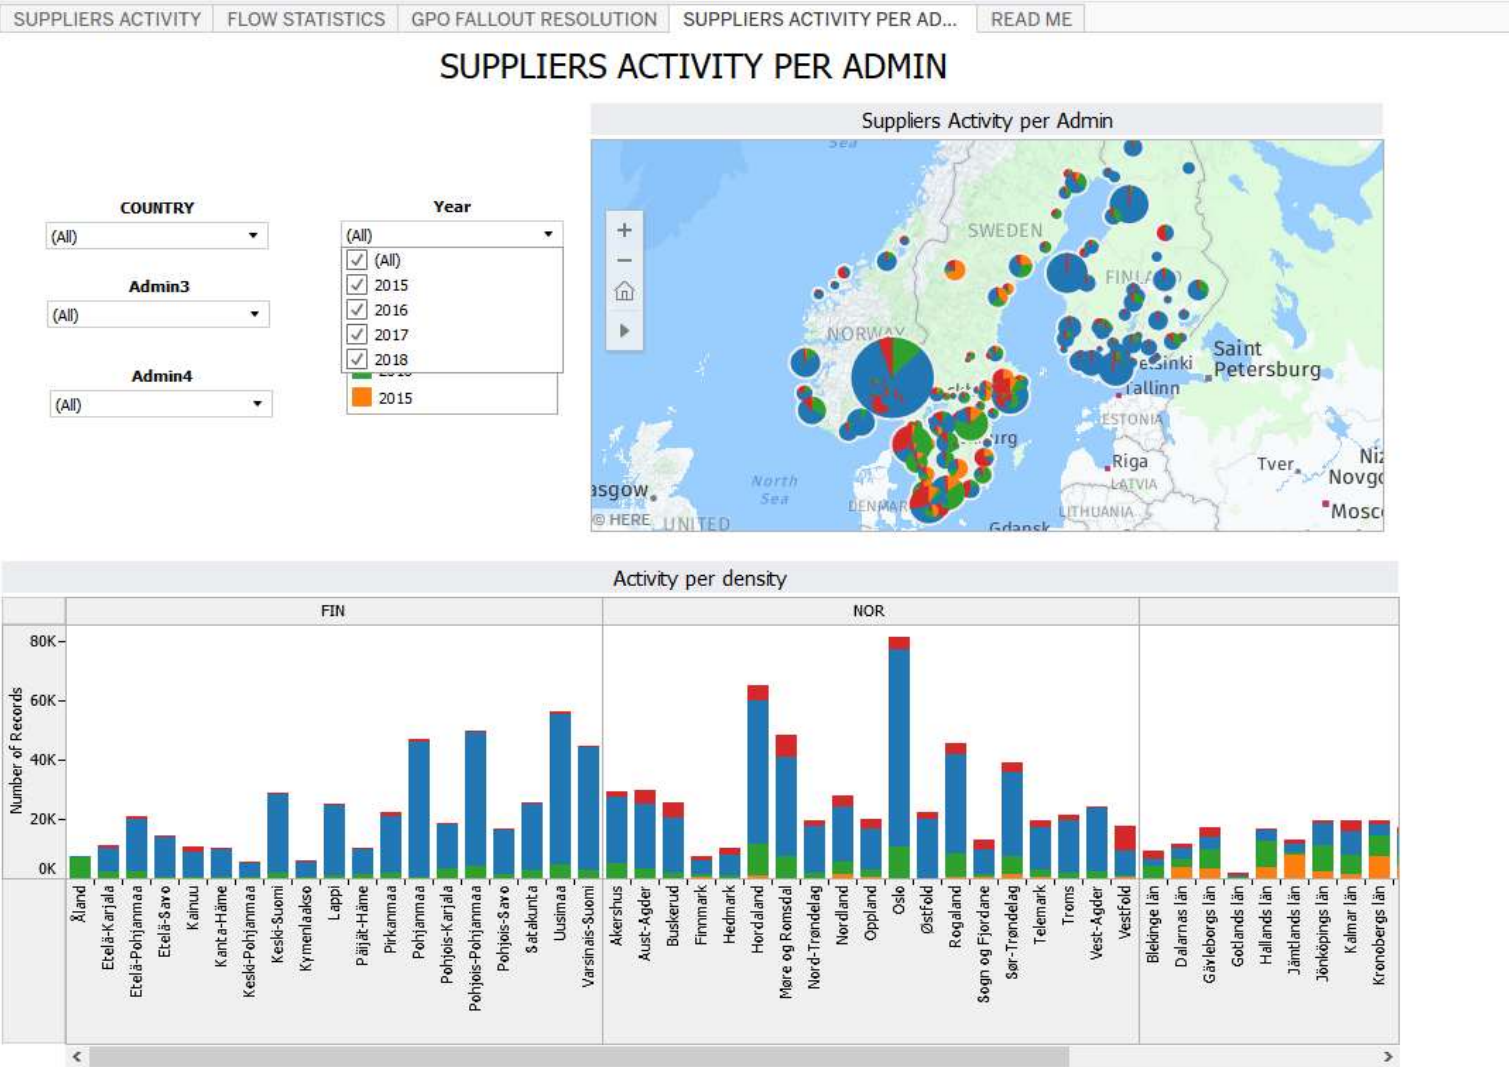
SUPPLIERS ACTIVITY | FLOW STATISTICS | GPO FALLOUT RESOLUTION | SUPPLIERS ACTIVITY PER AD... | READ ME

SUPPLIERS ACTIVITY PER ADMIN

COUNTRY
(All)

Admin3
(All)

Admin4
(All)

Year
(All)
(All)
2015
2016
2017
2018
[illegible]
2015

Suppliers Activity per Admin

Sea
SWEDEN
FINLAND
NORWAY
Helsinki
Saint Petersburg
Tallinn
ESTONIA
Riga
LATVIA
Tver
Niz Novgo
Mosc
North Sea
DENMARK
LITHUANIA
Gdansk
Glasgow
© HERE
UNITED

Activity per density

FIN
NOR

Number of Records
80K
60K
40K
20K
0K

Åland
Etelä-Karjala
Etelä-Pohjanmaa
Etelä-Savo
Kainuu
Kanta-Häme
Keski-Pohjanmaa
Keski-Suomi
Kymenlaakso
Lappi
Päijät-Häme
Pirkanmaa
Pohjanmaa
Pohjois-Karjala
Pohjois-Pohjanmaa
Pohjois-Savo
Satakunta
Uusimaa
Varsinais-Suomi
Akershus
Aust-Agder
Buskerud
Finnmark
Hedmark
Hordaland
Møre og Romsdal
Nord-Trøndelag
Nordland
Oppland
Oslo
Østfold
Rogaland
Sogn og Fjordane
Sør-Trøndelag
Telemark
Troms
Vest-Agder
Vestfold
Blekinge län
Dalarnas län
Gävleborgs län
Gotlands län
Hallands län
Jämtlands län
Jönköpings län
Kalmar län
Kronobergs län